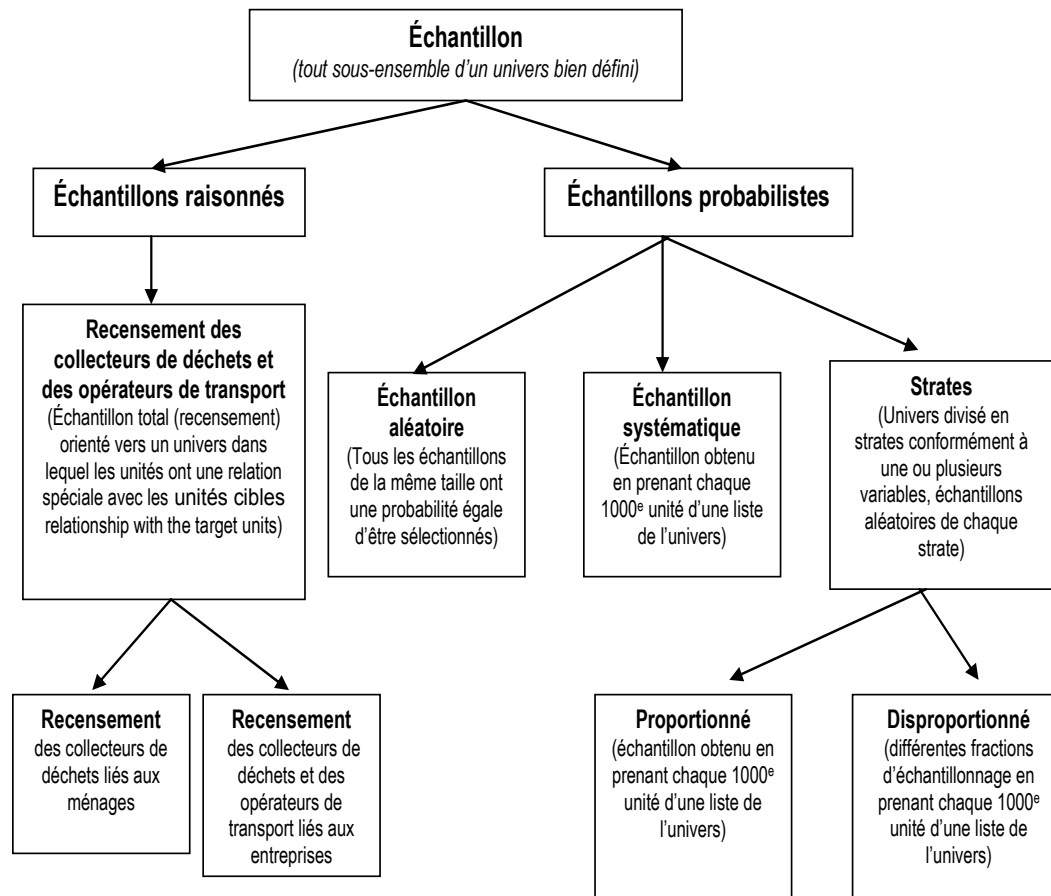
**Échantillon**
*(tout sous-ensemble d'un univers bien défini)*

**Échantillons raisonnés**

**Échantillons probabilistes**

**Recensement des collecteurs de déchets et des opérateurs de transport**
(Échantillon total (recensement) orienté vers un univers dans lequel les unités ont une relation spéciale avec les unités cibles relationship with the target units)

**Échantillon aléatoire**
(Tous les échantillons de la même taille ont une probabilité égale d'être sélectionnés)

**Échantillon systématique**
(Échantillon obtenu en prenant chaque 1000$^e$ unité d'une liste de l'univers)

**Strates**
(Univers divisé en strates conformément à une ou plusieurs variables, échantillons aléatoires de chaque strate)

**Recensement**
des collecteurs de déchets liés aux ménages

**Recensement**
des collecteurs de déchets et des opérateurs de transport liés aux entreprises

**Proportionné**
(échantillon obtenu en prenant chaque 1000$^e$ unité d'une liste de l'univers)

**Disproportionné**
(différentes fractions d'échantillonnage en prenant chaque 1000$^e$ unité d'une liste de l'univers)